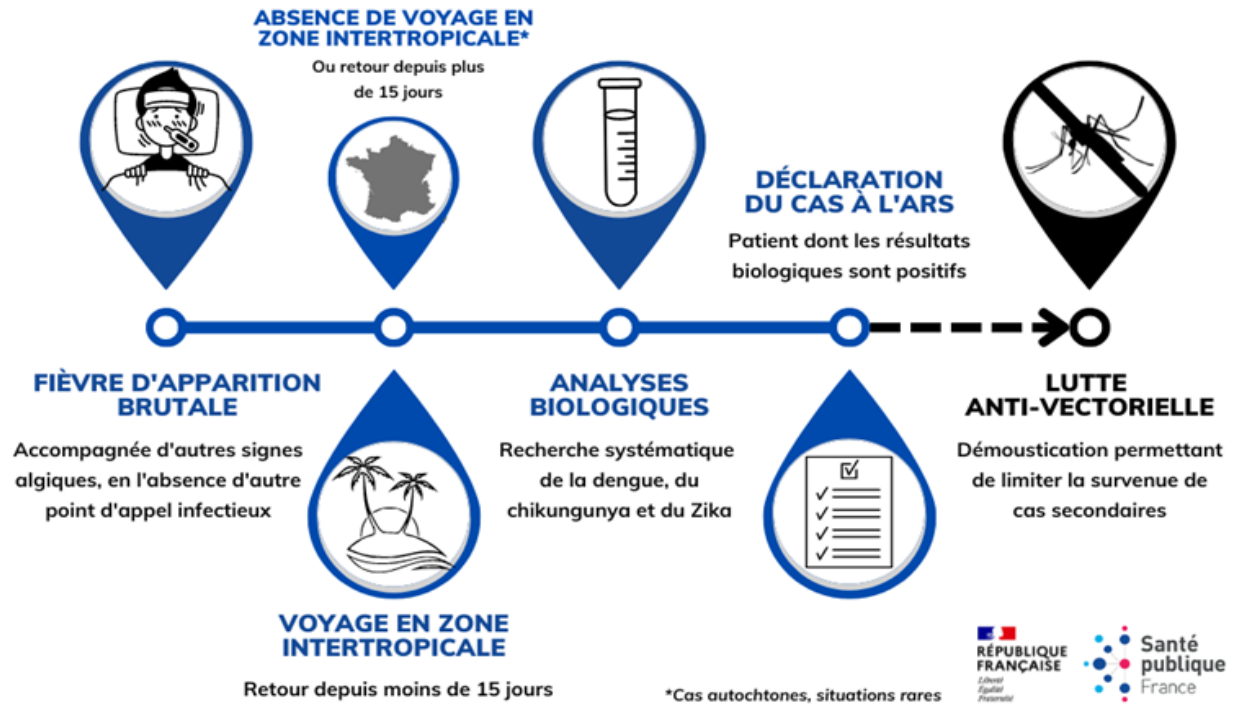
ABSENCE DE VOYAGE EN ZONE INTERTROPICALE*

Ou retour depuis plus de 15 jours

DÉCLARATION DU CAS À L'ARS

Patient dont les résultats biologiques sont positifs

FIÈVRE D'APPARITION BRUTALE

Accompagnée d'autres signes algiques, en l'absence d'autre point d'appel infectieux

ANALYSES BIOLOGIQUES

Recherche systématique de la dengue, du chikungunya et du Zika

LUTTE ANTI-VECTORIELLE

Démoustication permettant de limiter la survenue de cas secondaires

VOYAGE EN ZONE INTERTROPICALE

Retour depuis moins de 15 jours

*Cas autochtones, situations rares

RÉPUBLIQUE FRANÇAISE
Liberté
Égalité
Fraternité

Santé publique France